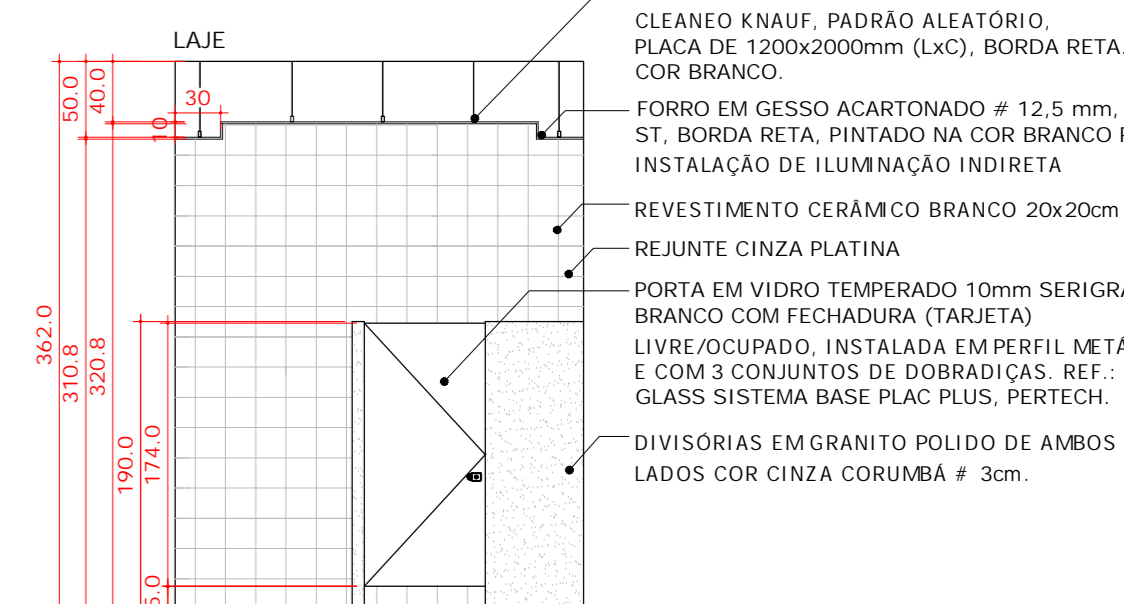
LAJE

50.0
40.0
30
10
362.0
310.8
320.8
190.0
174.0
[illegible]5.0

CLEANEO KNAUF, PADRÃO ALEATÓRIO, PLACA DE 1200x2000mm (LxC), BORDA RETA. COR BRANCO.

FORRO EM GESSO ACARTONADO # 12,5 mm, ST, BORDA RETA, PINTADO NA COR BRANCO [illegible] INSTALAÇÃO DE ILUMINAÇÃO INDIRETA

REVESTIMENTO CERÂMICO BRANCO 20x20cm

REJUNTE CINZA PLATINA

PORTA EM VIDRO TEMPERADO 10mm SERIGR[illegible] BRANCO COM FECHADURA (TARJETA) LIVRE/OCUPADO, INSTALADA EM PERFIL METÁ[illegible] E COM 3 CONJUNTOS DE DOBRADIÇAS. REF.: GLASS SISTEMA BASE PLAC PLUS, PERTECH.

DIVISÓRIAS EM GRANITO POLIDO DE AMBOS LADOS COR CINZA CORUMBÁ # 3cm.